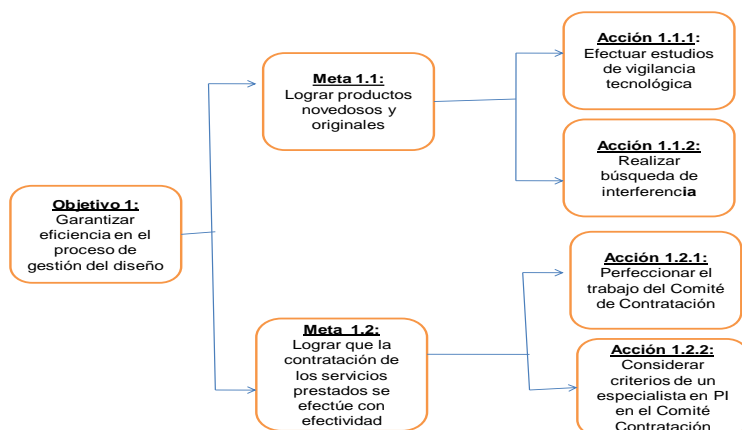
Objetivo 1:
Garantizar eficiencia en el proceso de gestión del diseño

Meta 1.1:
Lograr productos novedosos y originales

Acción 1.1.1:
Efectuar estudios de vigilancia tecnológica

Acción 1.1.2:
Realizar búsqueda de interferencia

Meta 1.2:
Lograr que la contratación de los servicios prestados se efectúe con efectividad

Acción 1.2.1:
Perfeccionar el trabajo del Comité de Contratación

Acción 1.2.2:
Considerar criterios de un especialista en PI en el Comité Contratación